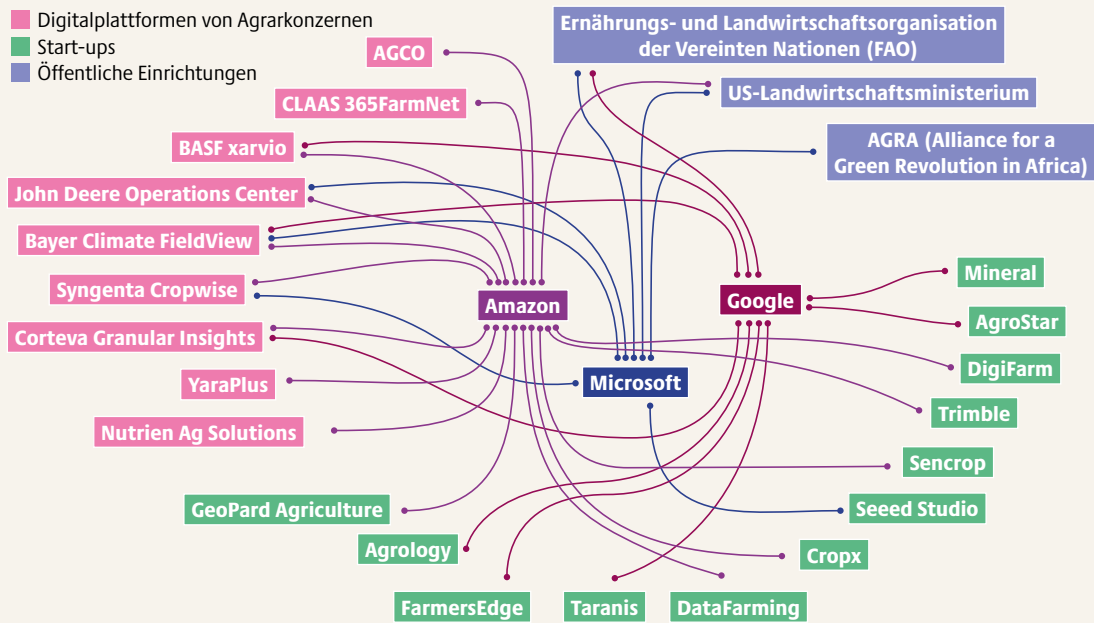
Digitalplattformen von Agrarkonzernen
Start-ups
Öffentliche Einrichtungen

Ernährungs- und Landwirtschaftsorganisation der Vereinten Nationen (FAO)
AGCO
US-Landwirtschaftsministerium
CLAAS 365FarmNet
AGRA (Alliance for a Green Revolution in Africa)
BASF xarvio
John Deere Operations Center
Bayer Climate FieldView
Mineral
Syngenta Cropwise
Google
Amazon
AgroStar
Corteva Granular Insights
DigiFarm
Microsoft
YaraPlus
Trimble
Nutrien Ag Solutions
Sencrop
GeoPard Agriculture
Seeed Studio
Agrology
Cropx
FarmersEdge
Taranis
DataFarming